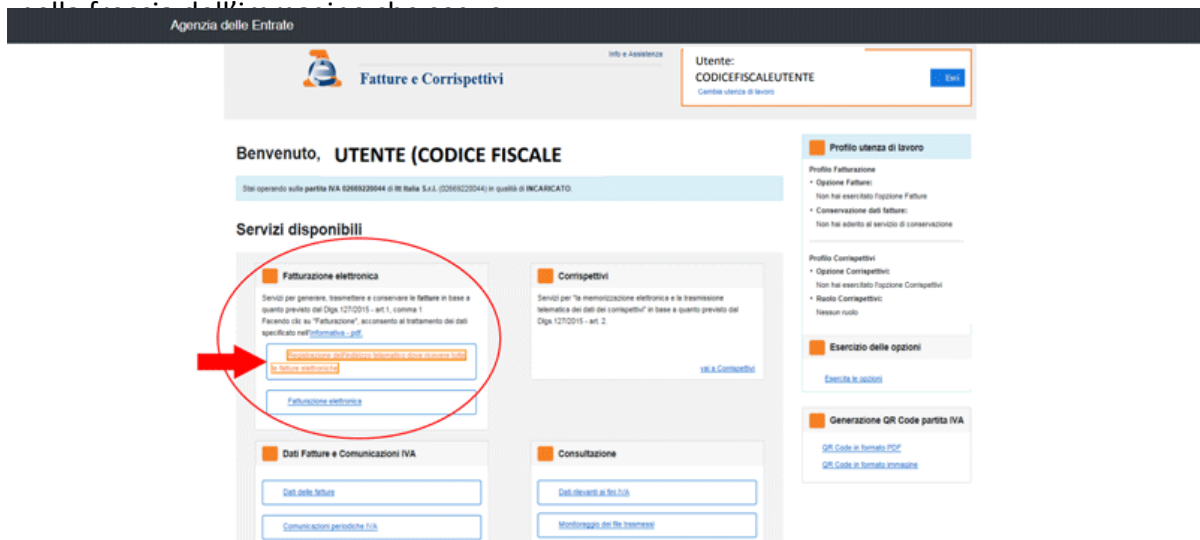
nella freccia dell'immagine che segue

Agenzia delle Entrate

Info e Assistenza

Fatture e Corrispettivi

Utente:
CODICEFISCALEUTENTE
Cambia utenza di lavoro

Esci

Benvenuto, UTENTE (CODICE FISCALE

Stai operando sulla partita IVA 02669220044 di Itt Italia S.r.l. (02669220044) in qualità di INCARICATO.

Servizi disponibili

Fatturazione elettronica

Servizi per generare, trasmettere e conservare le fatture in base a quanto previsto dal Dlgs.127/2015 - art.1, comma 1
Facendo clic su "Fatturazione", acconsento al trattamento dei dati specificato nell'Informativa - pdf.

Registrazione dell'indirizzo telematico dove ricevere tutte le fatture elettroniche

Fatturazione elettronica

Corrispettivi

Servizi per "la memorizzazione elettronica e la trasmissione telematica dei dati dei corrispettivi" in base a quanto previsto dal Dlgs.127/2015 - art. 2.

vai a Corrispettivi

Dati Fatture e Comunicazioni IVA

Dati delle fatture

Comunicazioni periodiche IVA

Consultazione

Dati rilevanti ai fini IVA

Monitoraggio dei file trasmessi

Profilo utenza di lavoro

Profilo Fatturazione
• Opzione Fatture:
Non hai esercitato l'opzione Fatture
• Conservazione dati fatture:
Non hai aderito al servizio di conservazione

Profilo Corrispettivi
• Opzione Corrispettivi:
Non hai esercitato l'opzione Corrispettivi
• Ruolo Corrispettivi:
Nessun ruolo

Esercizio delle opzioni

Esercita le opzioni

Generazione QR Code partita IVA

QR Code in formato PDF

QR Code in formato immagine